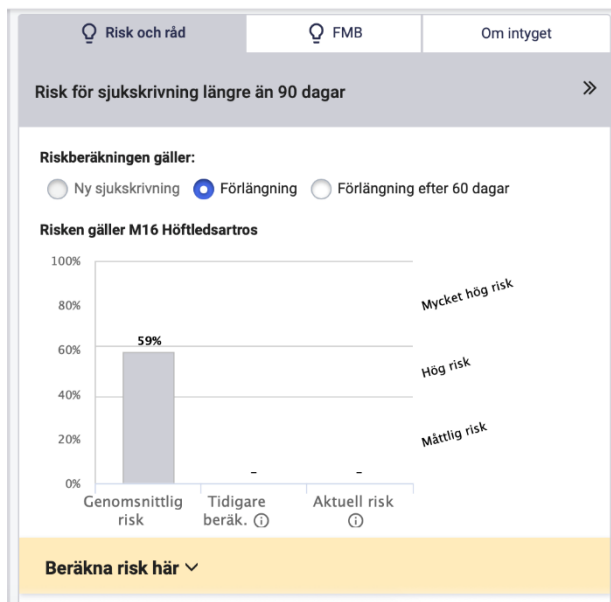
Risk och råd | FMB | Om intyget

Risk för sjukskrivning längre än 90 dagar »

Riskberäkningen gäller:
Ny sjukskrivning  Förlängning  Förlängning efter 60 dagar

Risken gäller M16 Höftledsartros

100%
80%
60%
40%
20%
0%

59%
-
-

Mycket hög risk
Hög risk
Måttlig risk

Genomsnittlig risk
Tidigare beräk. ⓘ
Aktuell risk ⓘ

Beräkna risk här ⌄